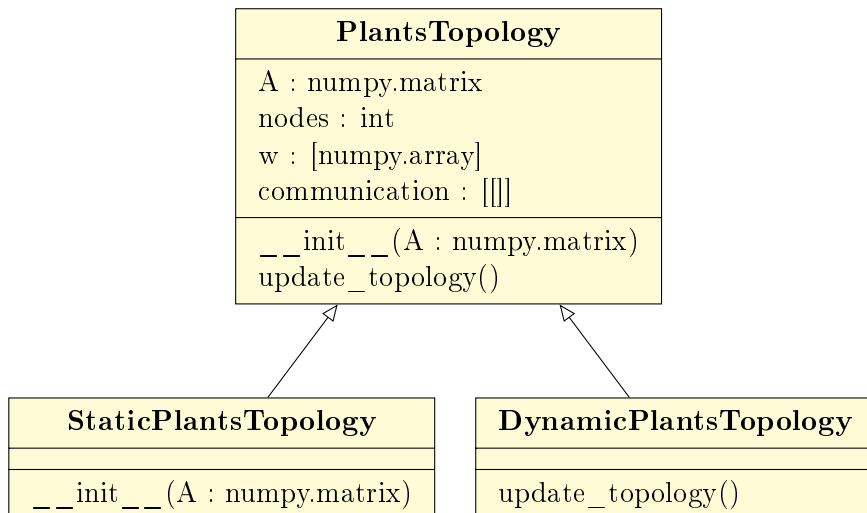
PlantsTopology

A : numpy.matrix
nodes : int
w : [numpy.array]
communication : [[]]

__init__(A : numpy.matrix)
update_topology()

StaticPlantsTopology

__init__(A : numpy.matrix)

DynamicPlantsTopology

update_topology()